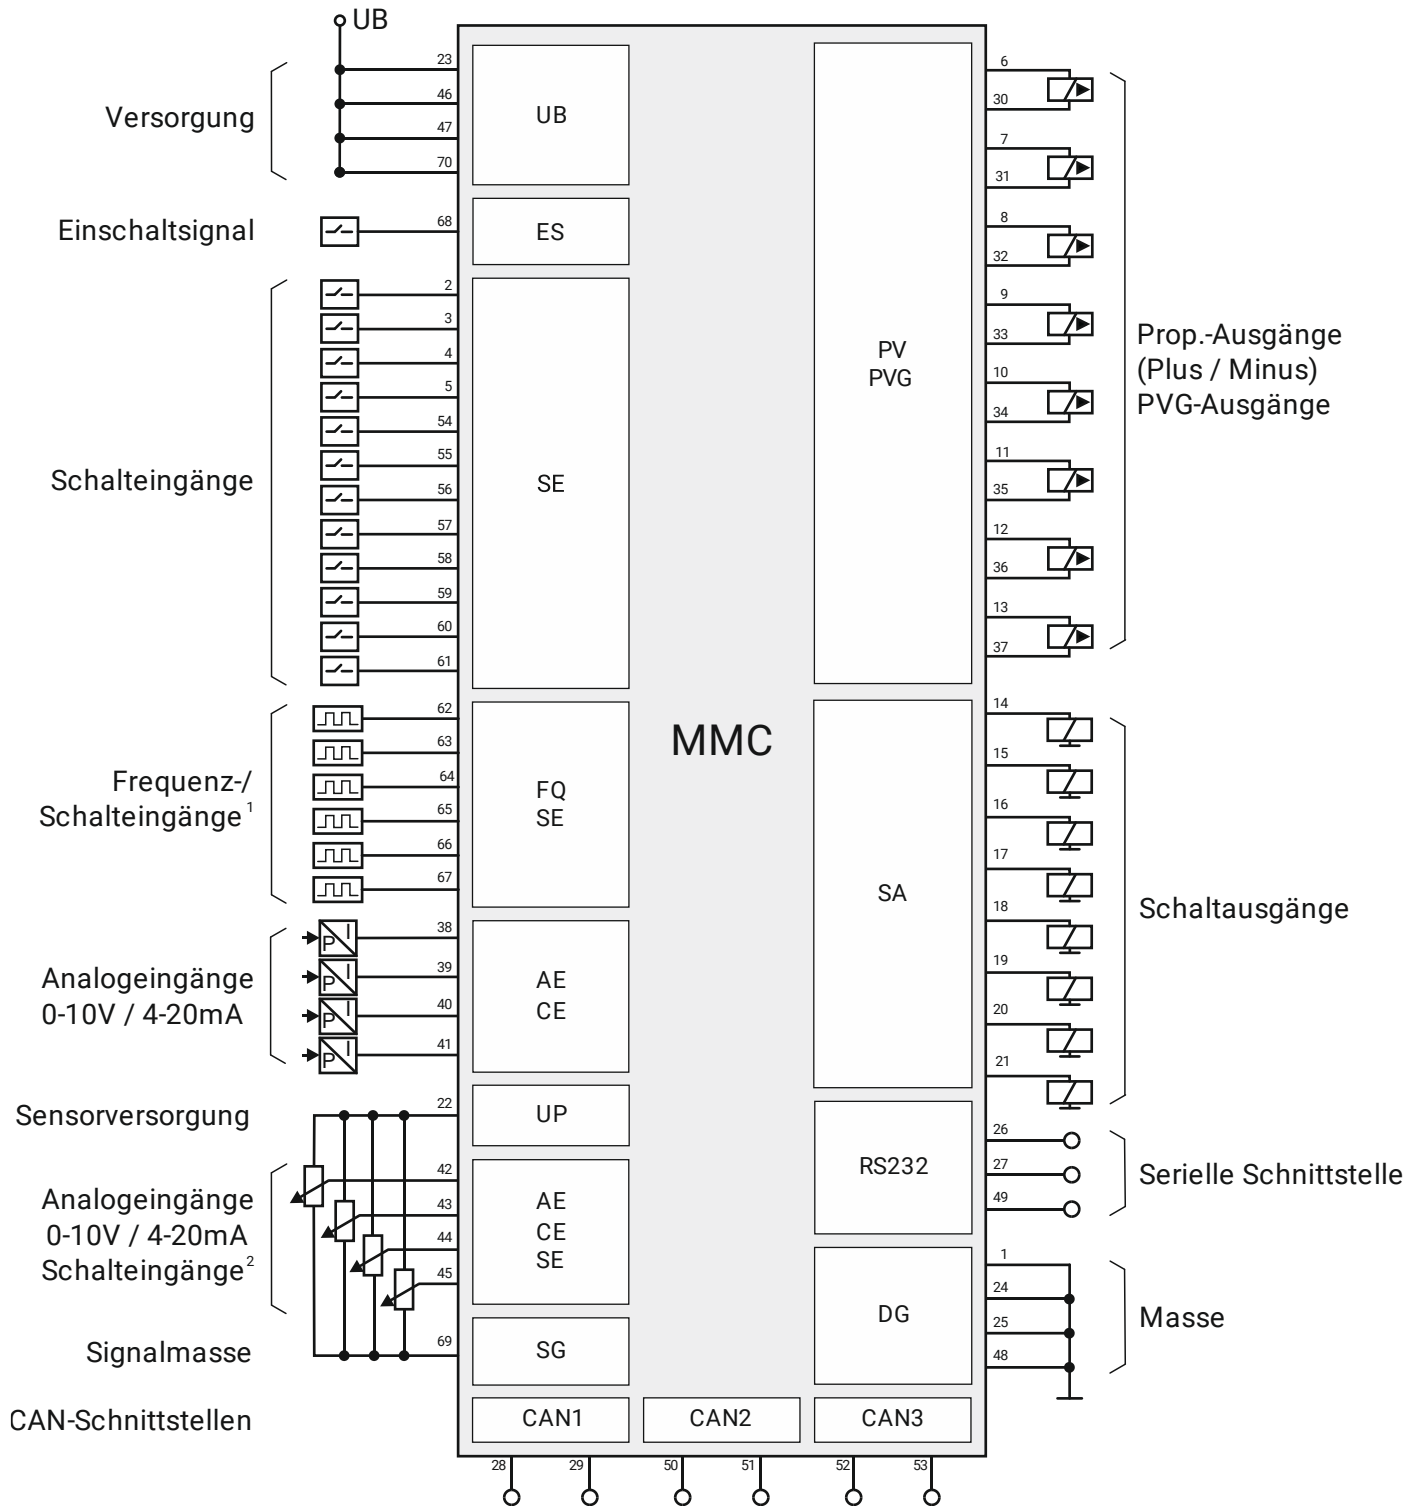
UB

Versorgung
23
46
47
70
UB

Einschaltsignal
68
ES

Schalteingänge
2
3
4
5
54
55
56
57
58
59
60
61
SE

Frequenz-/ Schalteingänge$^1$
62
63
64
65
66
67
FQ
SE

Analogeingänge 0-10V / 4-20mA
38
39
40
41
P I
P I
P I
P I
AE
CE

Sensorversorgung
22
UP

Analogeingänge 0-10V / 4-20mA Schalteingänge$^2$
42
43
44
45
AE
CE
SE

Signalmasse
69
SG

CAN-Schnittstellen
CAN1
CAN2
CAN3
28
29
50
51
52
53

MMC

PV
PVG
6
30
7
31
8
32
9
33
10
34
11
35
12
36
13
37
Prop.-Ausgänge (Plus / Minus) PVG-Ausgänge

SA
14
15
16
17
18
19
20
21
Schaltausgänge

RS232
26
27
49
Serielle Schnittstelle

DG
1
24
25
48
Masse